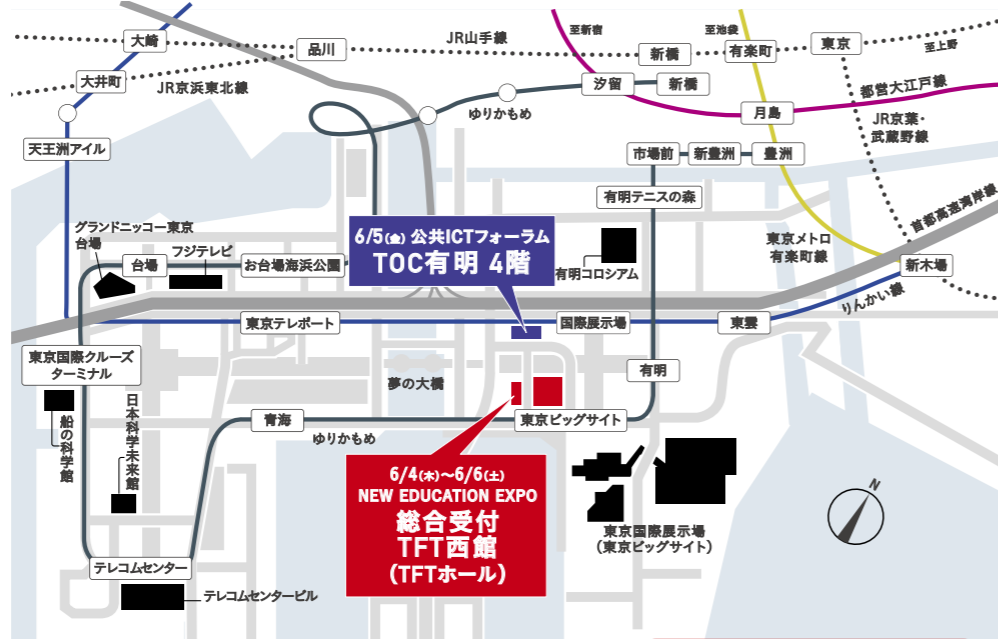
大崎

品川

JR山手線

至新宿

至池袋

新橋

有楽町

東京

至上野

大井町

JR京浜東北線

汐留

新橋

都営大江戸線

ゆりかもめ

月島

JR京葉・武蔵野線

天王洲アイル

市場前

新豊洲

豊洲

首都高速湾岸線

有明テニスの森

グランドニッコー東京台場

フジテレビ

6/5(金) 公共ICTフォーラム
TOC有明 4階

東京メトロ有楽町線

台場

お台場海浜公園

有明コロシアム

新木場

りんかい線

東京テレポート

国際展示場

東雲

東京国際クルーズターミナル

夢の大橋

有明

船の科学館

日本科学未来館

青海

東京ビッグサイト

ゆりかもめ

6/4(木)~6/6(土)
NEW EDUCATION EXPO
総合受付
TFT西館
(TFTホール)

東京国際展示場
(東京ビッグサイト)

N

テレコムセンター

テレコムセンタービル